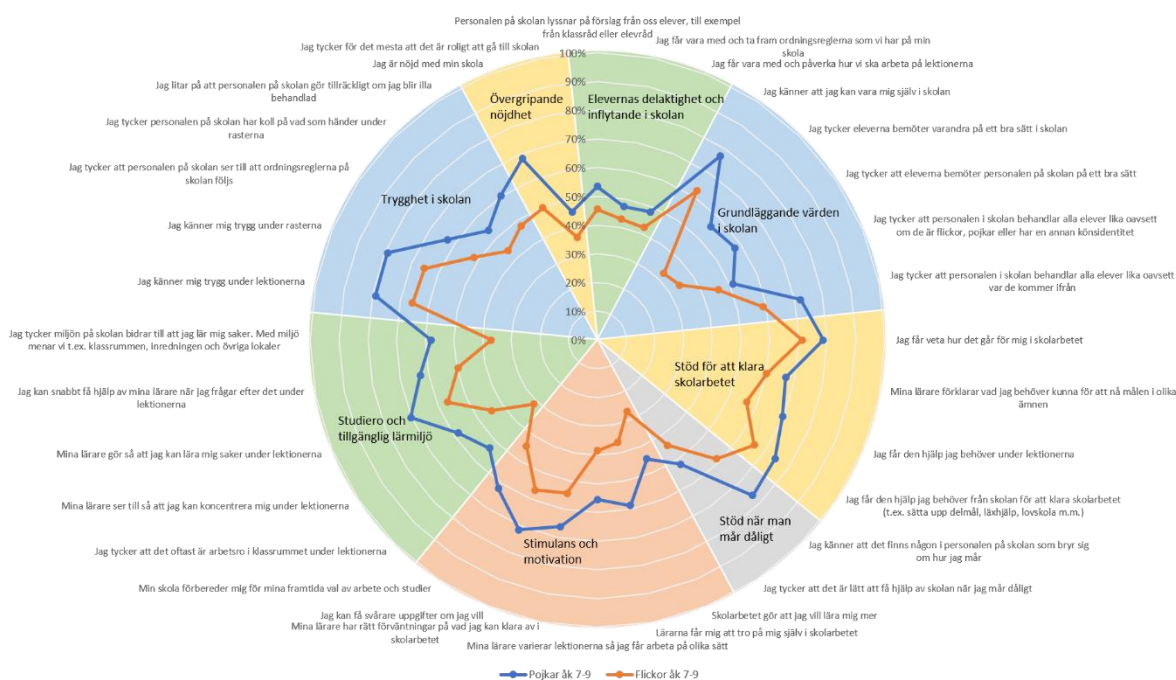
Personalen på skolan lyssnar på förslag från oss elever, till exempel från klassråd eller elevråd

Jag får vara med och ta fram ordningsreglerna som vi har på min skola

Jag får vara med och påverka hur vi ska arbeta på lektionerna

Jag känner att jag kan vara mig själv i skolan

Jag tycker eleverna bemöter varandra på ett bra sätt i skolan

Jag tycker att eleverna bemöter personalen på skolan på ett bra sätt

Jag tycker att personalen i skolan behandlar alla elever lika oavsett om de är flickor, pojkar eller har en annan könsidentitet

Jag tycker att personalen i skolan behandlar alla elever lika oavsett var de kommer ifrån

Jag får veta hur det går för mig i skolarbetet

Mina lärare förklarar vad jag behöver kunna för att nå målen i olika ämnen

Jag får den hjälp jag behöver under lektionerna

Jag får den hjälp jag behöver från skolan för att klara skolarbetet (t.ex. sätta upp delmål, läxhjälp, lovskola m.m.)

Jag känner att det finns någon i personalen på skolan som bryr sig om hur jag mår

Jag tycker att det är lätt att få hjälp av skolan när jag mår dåligt

Skolarbetet gör att jag vill lära mig mer

Lärarna får mig att tro på mig själv i skolarbetet

Mina lärare varierar lektionerna så jag får arbeta på olika sätt

Jag kan få svårare uppgifter om jag vill

Mina lärare har rätt förväntningar på vad jag kan klara av i skolarbetet

Min skola förbereder mig för mina framtida val av arbete och studier

Jag tycker att det oftast är arbetsro i klassrummet under lektionerna

Mina lärare ser till så att jag kan koncentrera mig under lektionerna

Mina lärare gör så att jag kan lära mig saker under lektionerna

Jag kan snabbt få hjälp av mina lärare när jag frågar efter det under lektionerna

Jag tycker miljön på skolan bidrar till att jag lär mig saker. Med miljö menar vi t.ex. klassrummen, inredningen och övriga lokaler

Jag känner mig trygg under lektionerna

Jag känner mig trygg under rasterna

Jag tycker att personalen på skolan ser till att ordningsreglerna på skolan följs

Jag tycker personalen på skolan har koll på vad som händer under rasterna

Jag litar på att personalen på skolan gör tillräckligt om jag blir illa behandlad

Jag är nöjd med min skola

Jag tycker för det mesta att det är roligt att gå till skolan

100%
90%
80%
70%
60%
50%
40%
30%
20%
10%
0%

Övergripande nöjdhet

Elevernas delaktighet och inflytande i skolan

Grundläggande värden i skolan

Stöd för att klara skolarbetet

Stöd när man mår dåligt

Stimulans och motivation

Studiero och tillgänglig lärmiljö

Trygghet i skolan

Pojkar åk 7-9
Flickor åk 7-9